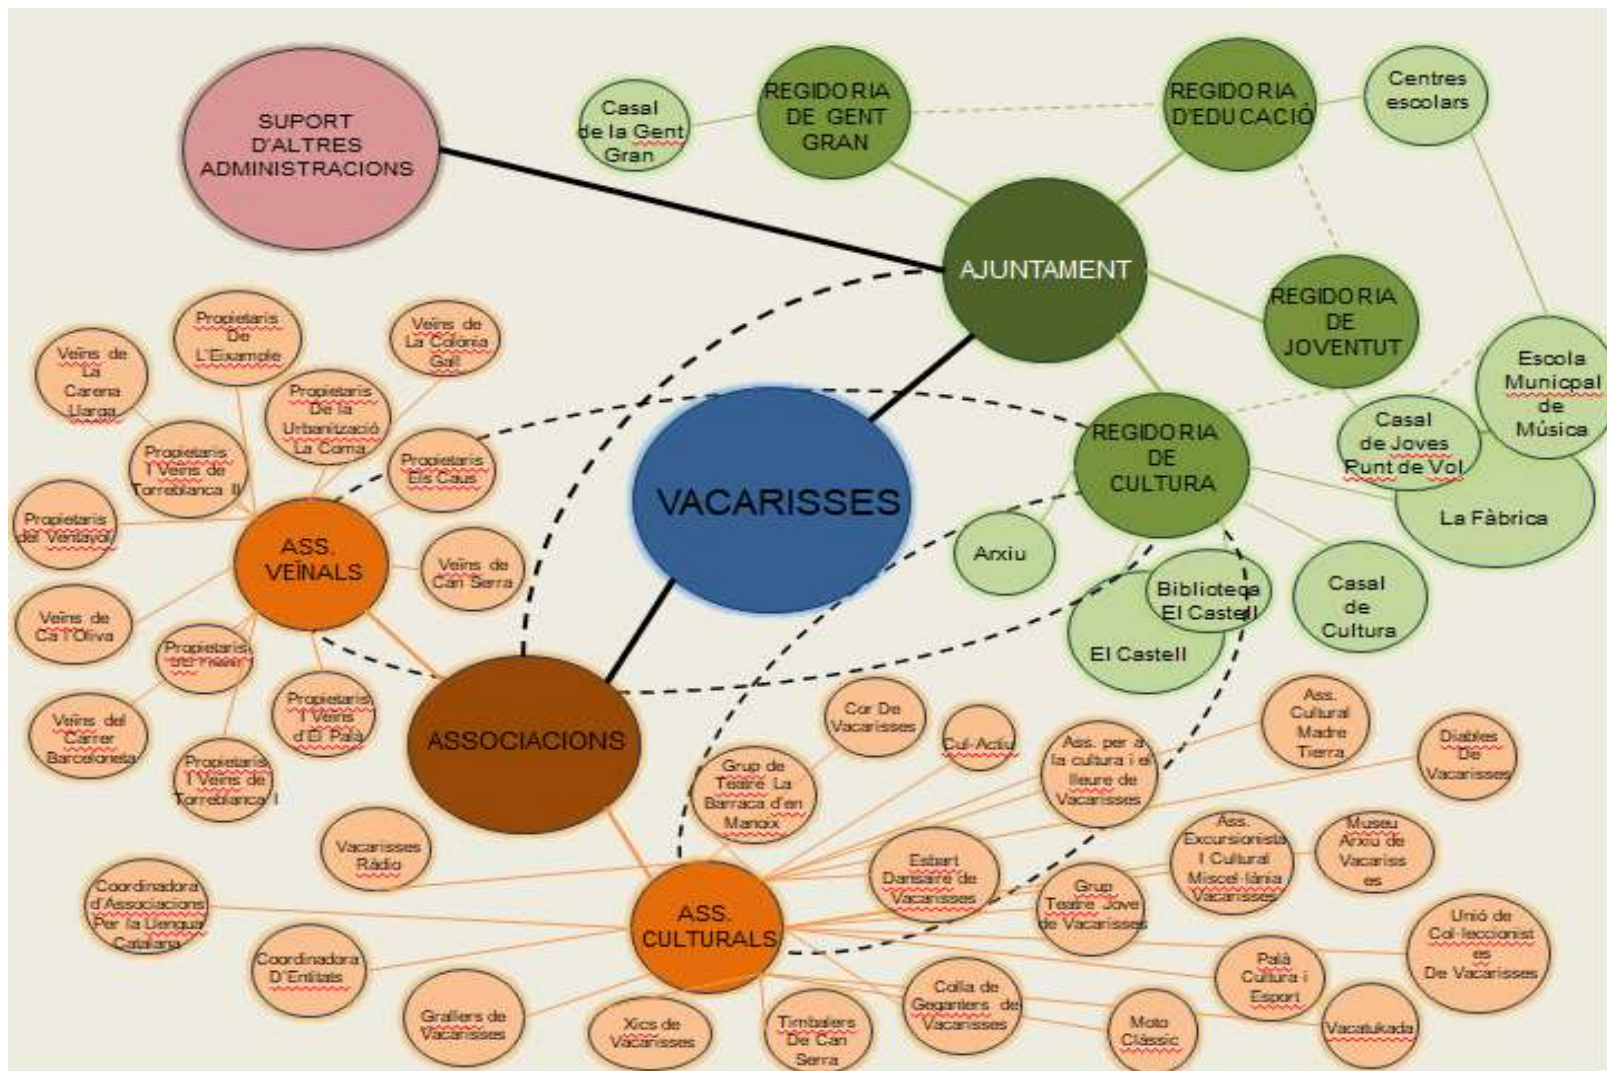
SUPORT D'ALTRES ADMINISTRACIONS

Casal de la Gent Gran

REGIDORIA DE GENT GRAN

REGIDORIA D'EDUCACIÓ

Centres escolars

AJUNTAMENT

REGIDORIA DE JOVENTUT

Escola Municpal de Música

Casal de Joves Punt de Vol

La Fàbrica

REGIDORIA DE CULTURA

Arxiu

Biblioteca El Castell

El Castell

Casal de Cultura

VACARISSES

Propietaris De L'Eixample

Veïns de La Colònia Galí

Veïns de La Carena Llarga

Propietaris De la Urbanització La Coma

Propietaris I Veïns de Torreblanca II

Propietaris Els Caus

Propietaris del Ventayol

ASS. VEÏNALS

Veïns de Can Serra

Veïns de Ca l'Oliva

Propietaris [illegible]

Propietaris I Veïns d'El Palà

Veïns del Carrer Barceloneta

Propietaris I Veïns de Torreblanca I

ASSOCIACIONS

Cor De Vacarisses

Cul-Actiu

Ass. Cultural Madre Tierra

Diables De Vacarisses

Grup de Teatre La Barraca d'en Manoix

Ass. per a la cultura i el lleure de Vacarisses

Vacarisses Ràdio

Ass. Excursionista I Cultural Miscel·lània Vacarisses

Museu Arxiu de Vacarisses

Esbart Dansaire de Vacarisses

Grup Teatre Jove de Vacarisses

Coordinadora d'Associacions Per la Llengua Catalana

ASS. CULTURALS

Unió de Col·leccionistes De Vacarisses

Coordinadora D'Entitats

Palà Cultura i Esport

Grallers de Vacarisses

Xics de Vacarisses

Timbalers De Can Serra

Colla de Geganters de Vacarisses

Moto Clàssic

Vacatukada